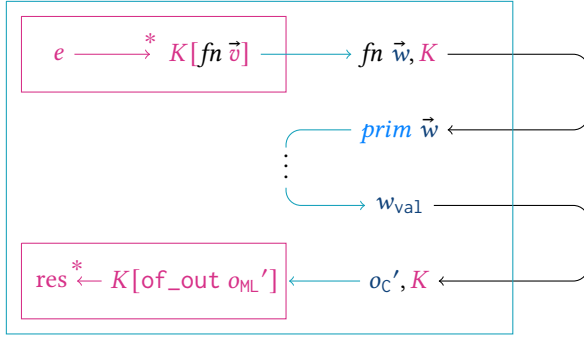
$e \xrightarrow{*} K[\mathit{fn}\ \vec{v}]$

$\mathit{fn}\ \vec{w}, K$

$\mathit{prim}\ \vec{w}$

$\vdots$

$w_{\mathtt{val}}$

$\mathrm{res} \xleftarrow{*} K[\mathtt{of\_out}\ o_{\mathtt{ML}}{}']$

$o_{\mathtt{C}}{}', K$